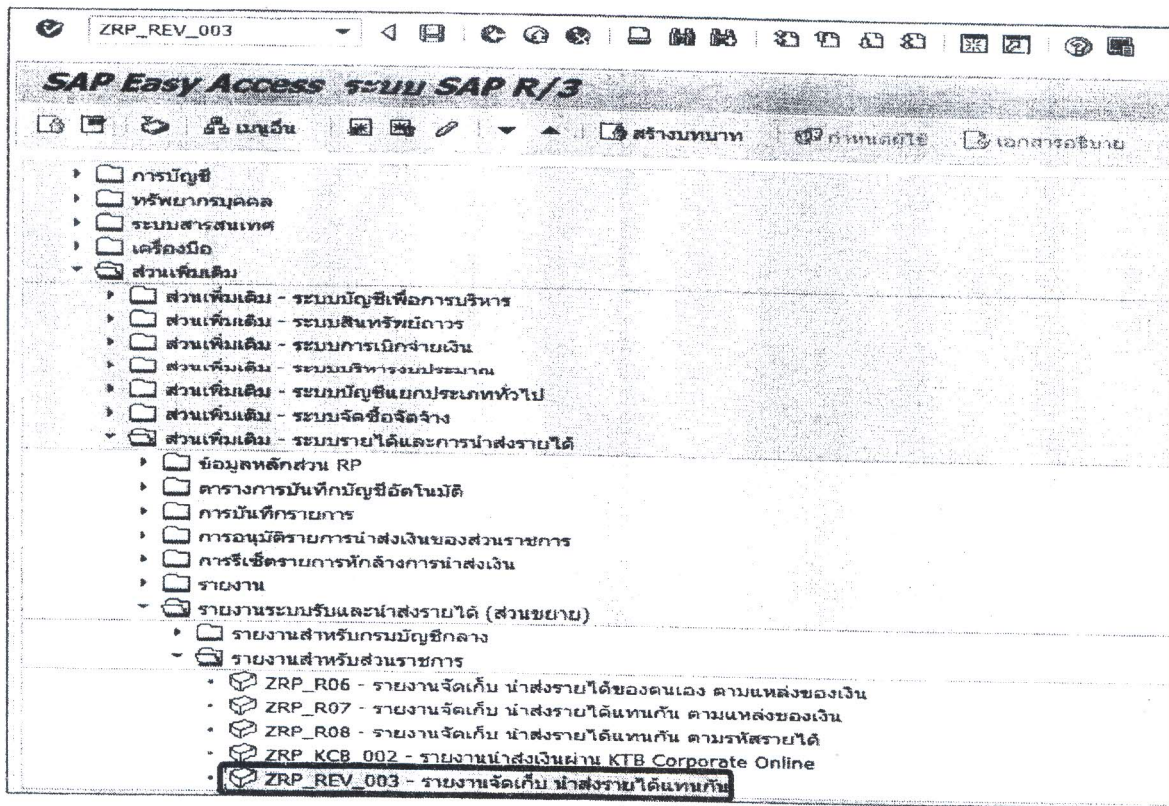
ZRP_REV_003

SAP Easy Access ระบบ SAP R/3

เมนูอื่น | สร้างบทบาท | กำหนดผู้ใช้ | เอกสารอธิบาย

การบัญชี
ทรัพยากรบุคคล
ระบบสารสนเทศ
เครื่องมือ
ส่วนเพิ่มเติม
ส่วนเพิ่มเติม - ระบบบัญชีเพื่อการบริหาร
ส่วนเพิ่มเติม - ระบบสินทรัพย์ถาวร
ส่วนเพิ่มเติม - ระบบการเบิกจ่ายเงิน
ส่วนเพิ่มเติม - ระบบบริหารงบประมาณ
ส่วนเพิ่มเติม - ระบบบัญชีแยกประเภททั่วไป
ส่วนเพิ่มเติม - ระบบจัดซื้อจัดจ้าง
ส่วนเพิ่มเติม - ระบบรายได้และการนำส่งรายได้
ข้อมูลหลักส่วน RP
ตารางการบันทึกบัญชีอัตโนมัติ
การบันทึกรายการ
การอนุมัติรายการนำส่งเงินของส่วนราชการ
การรีเซ็ตรายการหักล้างการนำส่งเงิน
รายงาน
รายงานระบบรับและนำส่งรายได้ (ส่วนขยาย)
รายงานสำหรับกรมบัญชีกลาง
รายงานสำหรับส่วนราชการ
ZRP_R06 - รายงานจัดเก็บ นำส่งรายได้ของตนเอง ตามแหล่งของเงิน
ZRP_R07 - รายงานจัดเก็บ นำส่งรายได้แทนกัน ตามแหล่งของเงิน
ZRP_R08 - รายงานจัดเก็บ นำส่งรายได้แทนกัน ตามรหัสรายได้
ZRP_KCB_002 - รายงานนำส่งเงินผ่าน KTB Corporate Online
ZRP_REV_003 - รายงานจัดเก็บ นำส่งรายได้แทนกัน